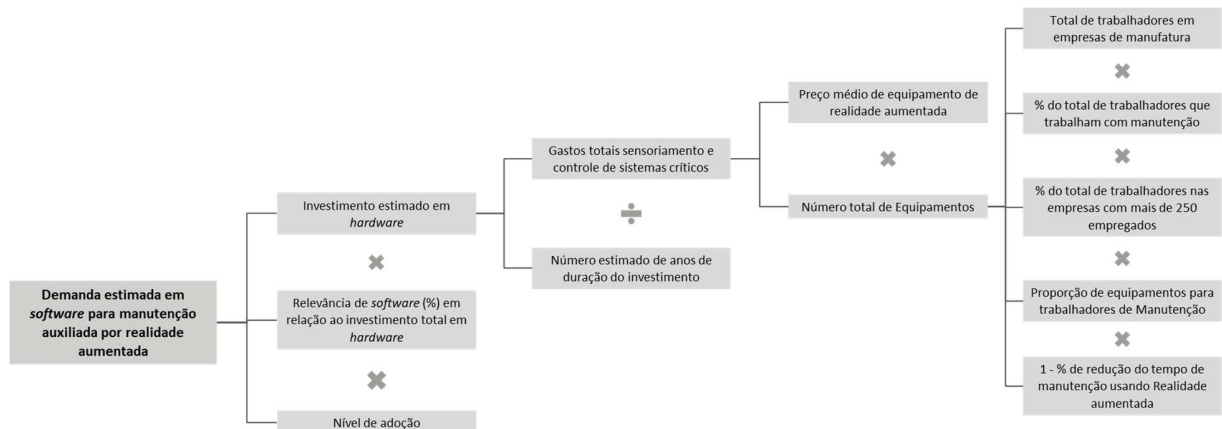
Demanda estimada em *software* para manutenção auxiliada por realidade aumentada

Investimento estimado em *hardware*

Relevância de *software* (%) em relação ao investimento total em *hardware*

Nível de adoção

Gastos totais sensoriamento e controle de sistemas críticos

Número estimado de anos de duração do investimento

Preço médio de equipamento de realidade aumentada

Número total de Equipamentos

Total de trabalhadores em empresas de manufatura

% do total de trabalhadores que trabalham com manutenção

% do total de trabalhadores nas empresas com mais de 250 empregados

Proporção de equipamentos para trabalhadores de Manutenção

1 - % de redução do tempo de manutenção usando Realidade aumentada